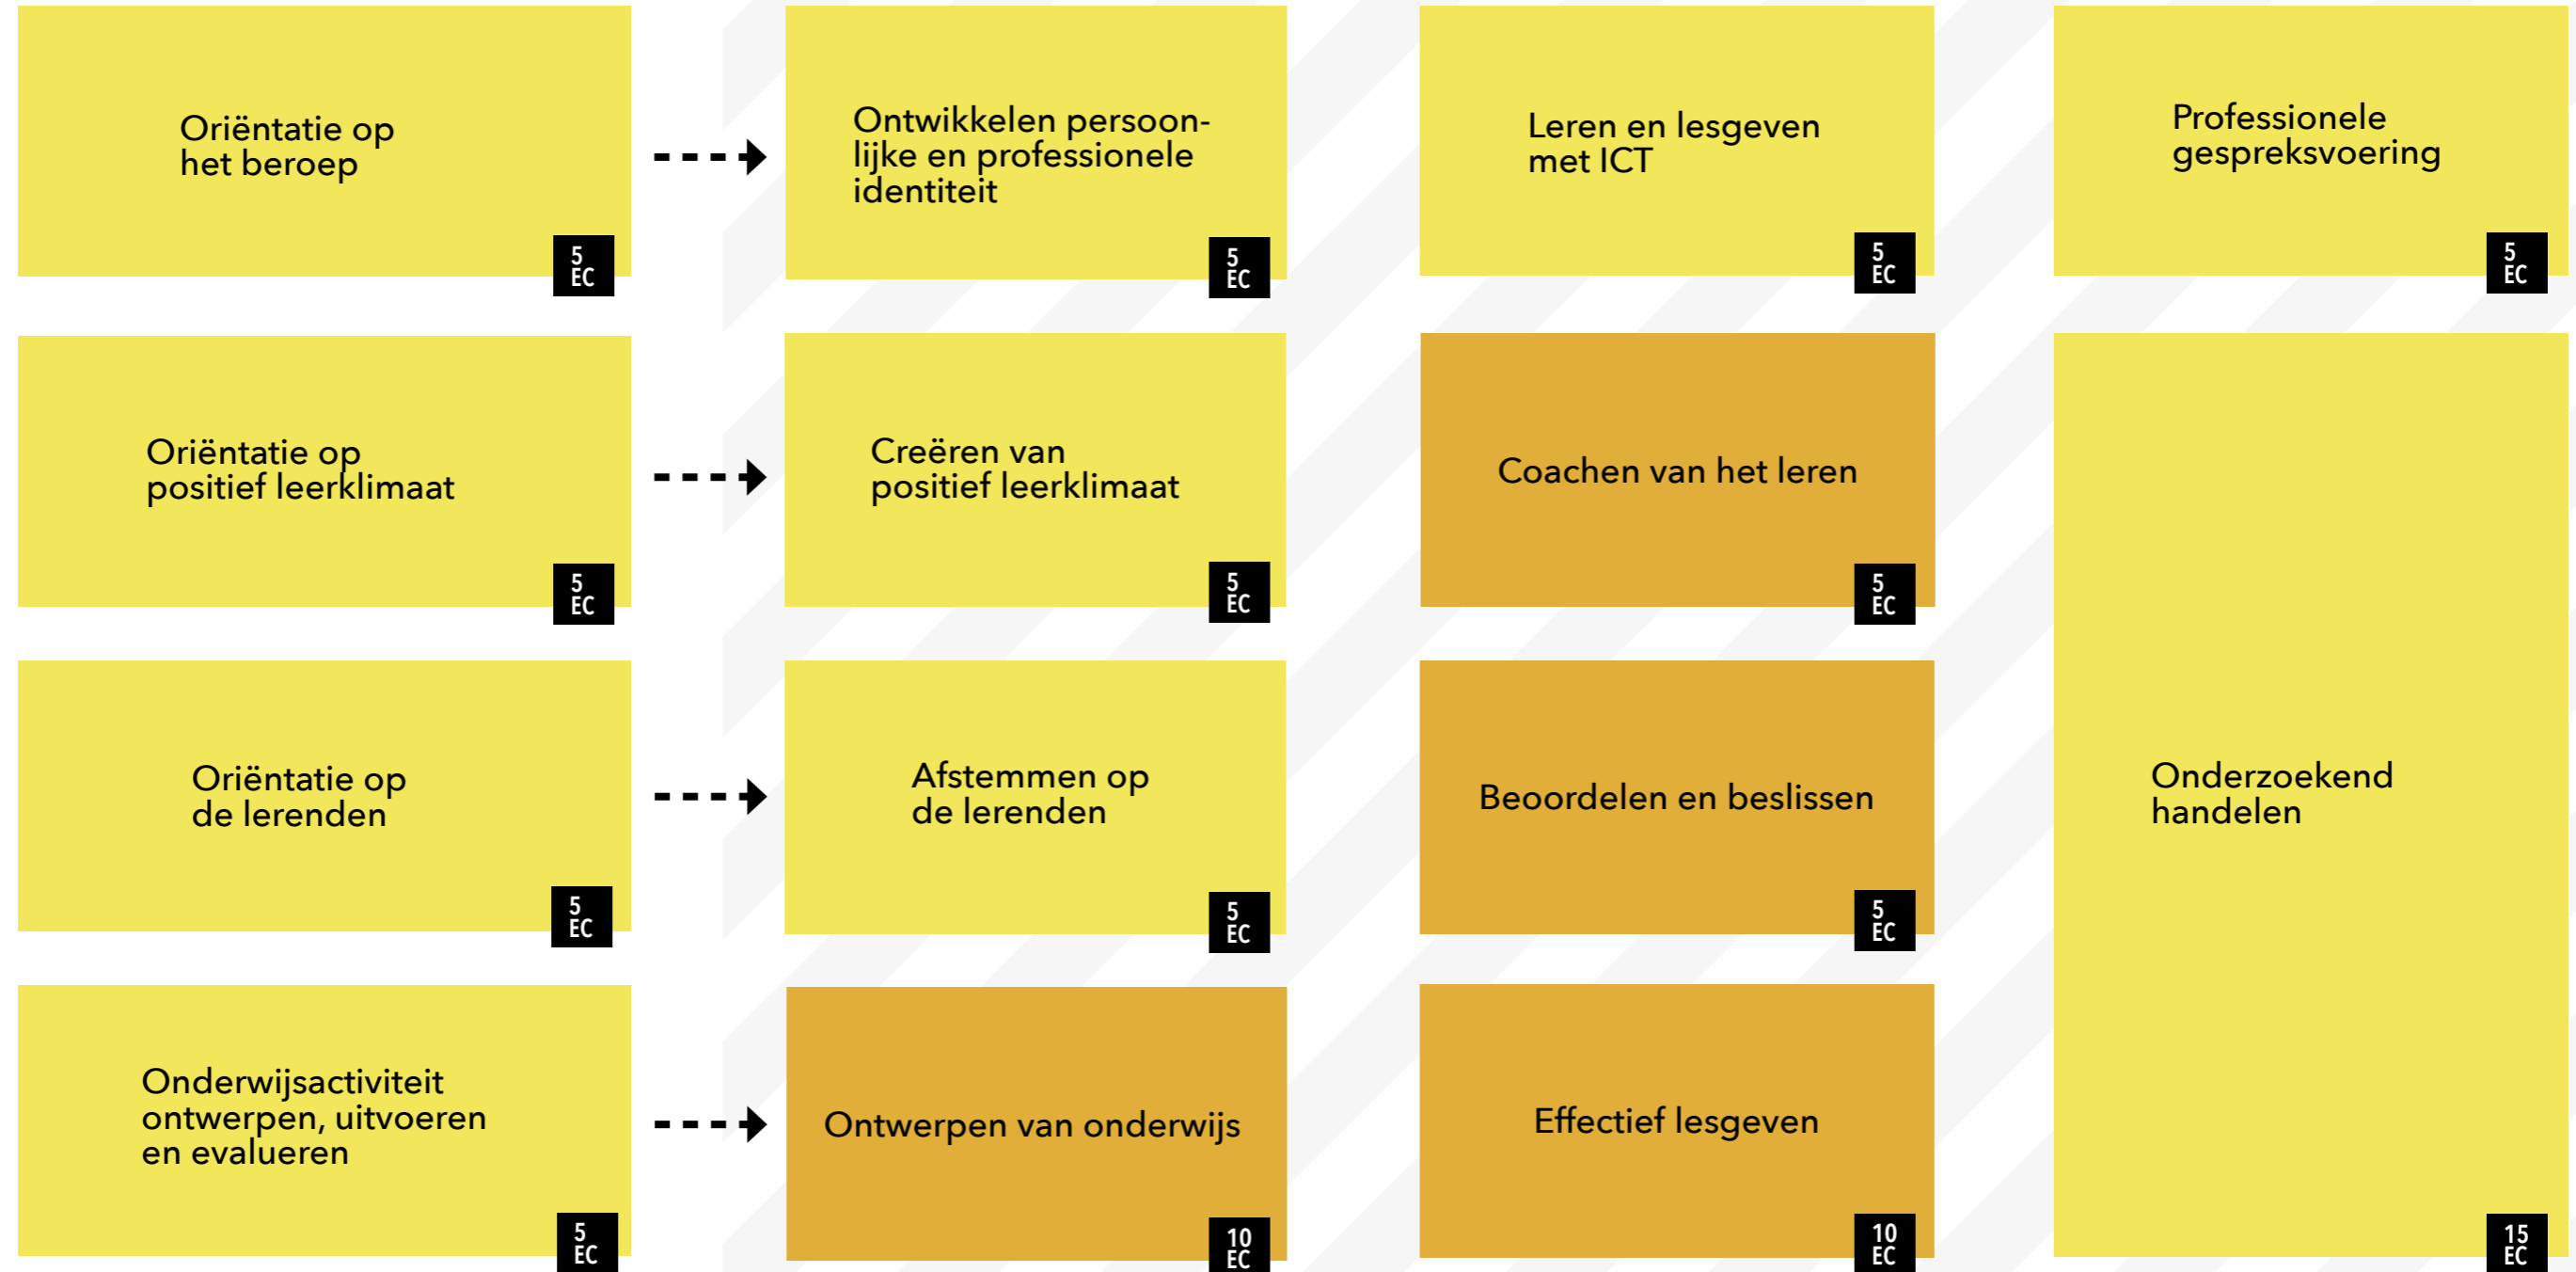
Oriëntatie op het beroep
5 EC

Ontwikkelen persoonlijke en professionele identiteit
5 EC

Leren en lesgeven met ICT
5 EC

Professionele gespreksvoering
5 EC

Oriëntatie op positief leerklimaat
5 EC

Creëren van positief leerklimaat
5 EC

Coachen van het leren
5 EC

Oriëntatie op de lerenden
5 EC

Afstemmen op de lerenden
5 EC

Beoordelen en beslissen
5 EC

Onderzoekend handelen
15 EC

Onderwijsactiviteit ontwerpen, uitvoeren en evalueren
5 EC

Ontwerpen van onderwijs
10 EC

Effectief lesgeven
10 EC